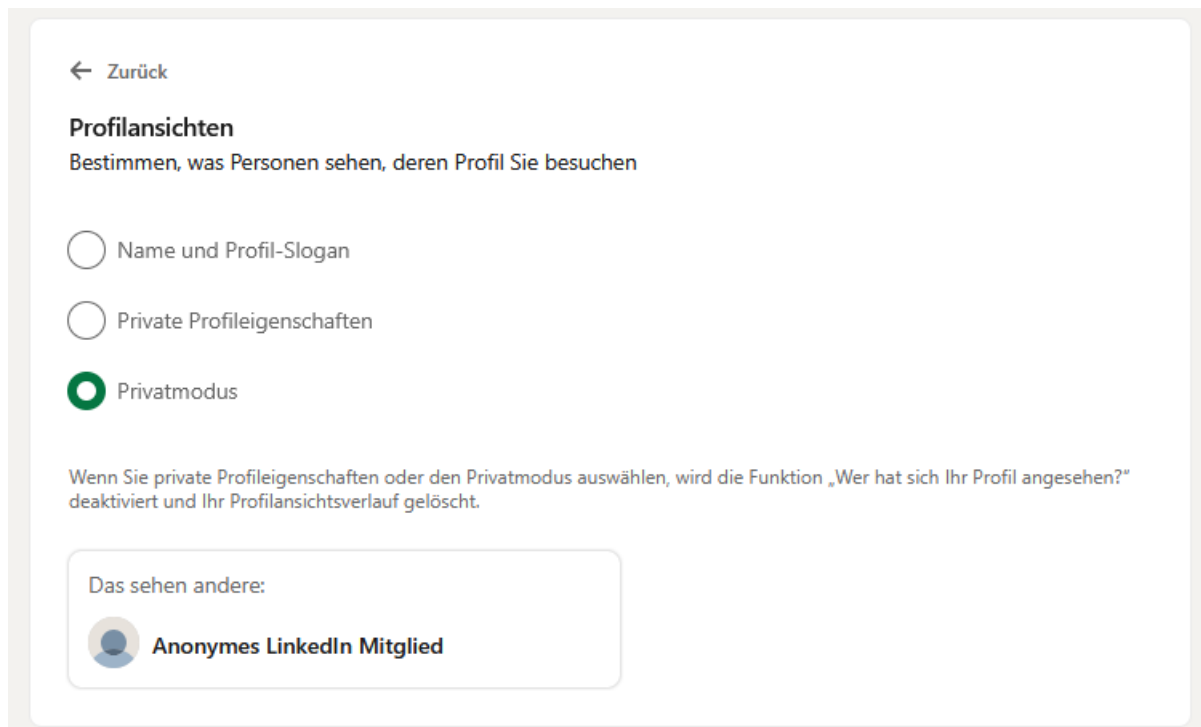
← Zurück

Profilansichten
Bestimmen, was Personen sehen, deren Profil Sie besuchen

Name und Profil-Slogan

Private Profileigenschaften

Privatmodus

Wenn Sie private Profileigenschaften oder den Privatmodus auswählen, wird die Funktion „Wer hat sich Ihr Profil angesehen?" deaktiviert und Ihr Profilansichtsverlauf gelöscht.

Das sehen andere:

Anonymes LinkedIn Mitglied